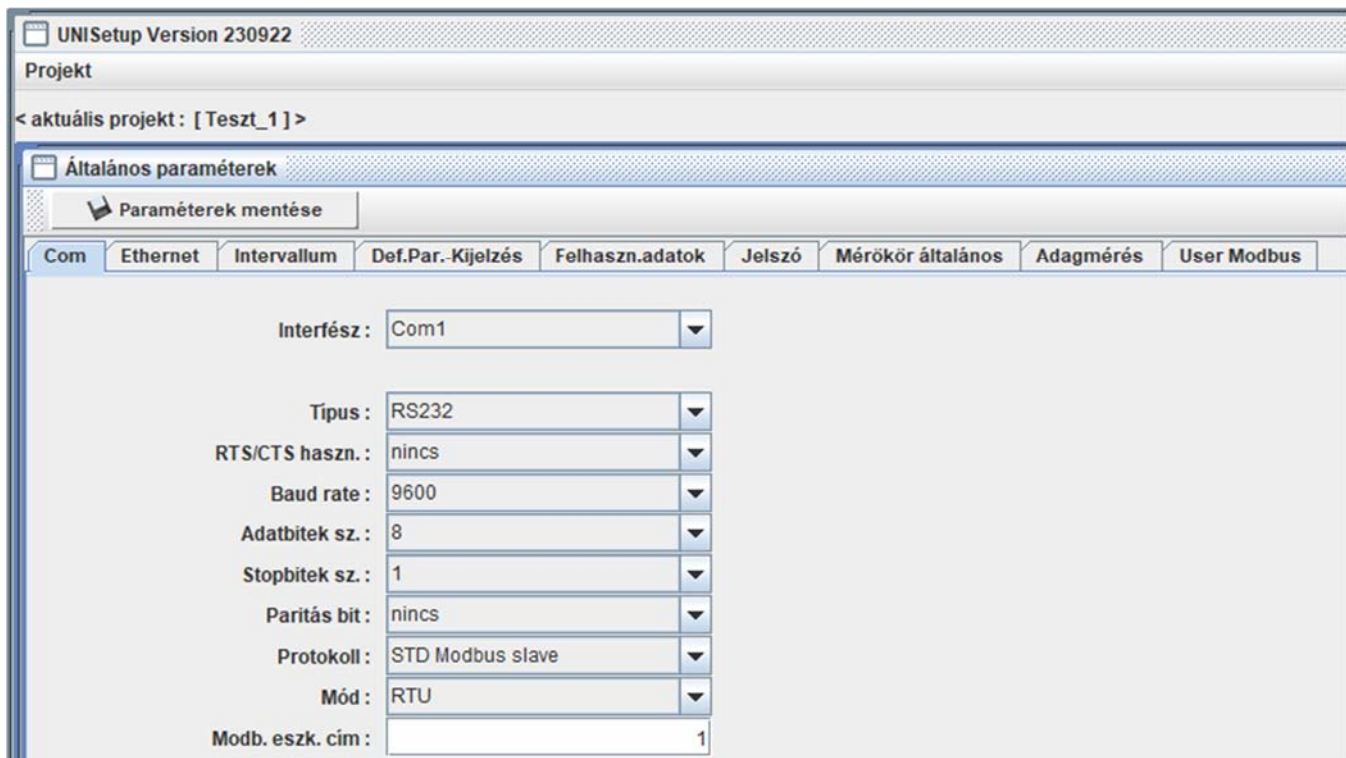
UNISetup Version 230922

Projekt

< aktuális projekt : [ Teszt_1 ] >

Általános paraméterek

Paraméterek mentése

Com | Ethernet | Intervallum | Def.Par.-Kijelzés | Felhaszn.adatok | Jelszó | Mérőkör általános | Adagmérés | User Modbus

Interfész : Com1

Típus : RS232
RTS/CTS haszn. : nincs
Baud rate : 9600
Adatbitek sz. : 8
Stopbitek sz. : 1
Paritás bit : nincs
Protokoll : STD Modbus slave
Mód : RTU
Modb. eszk. cím : 1